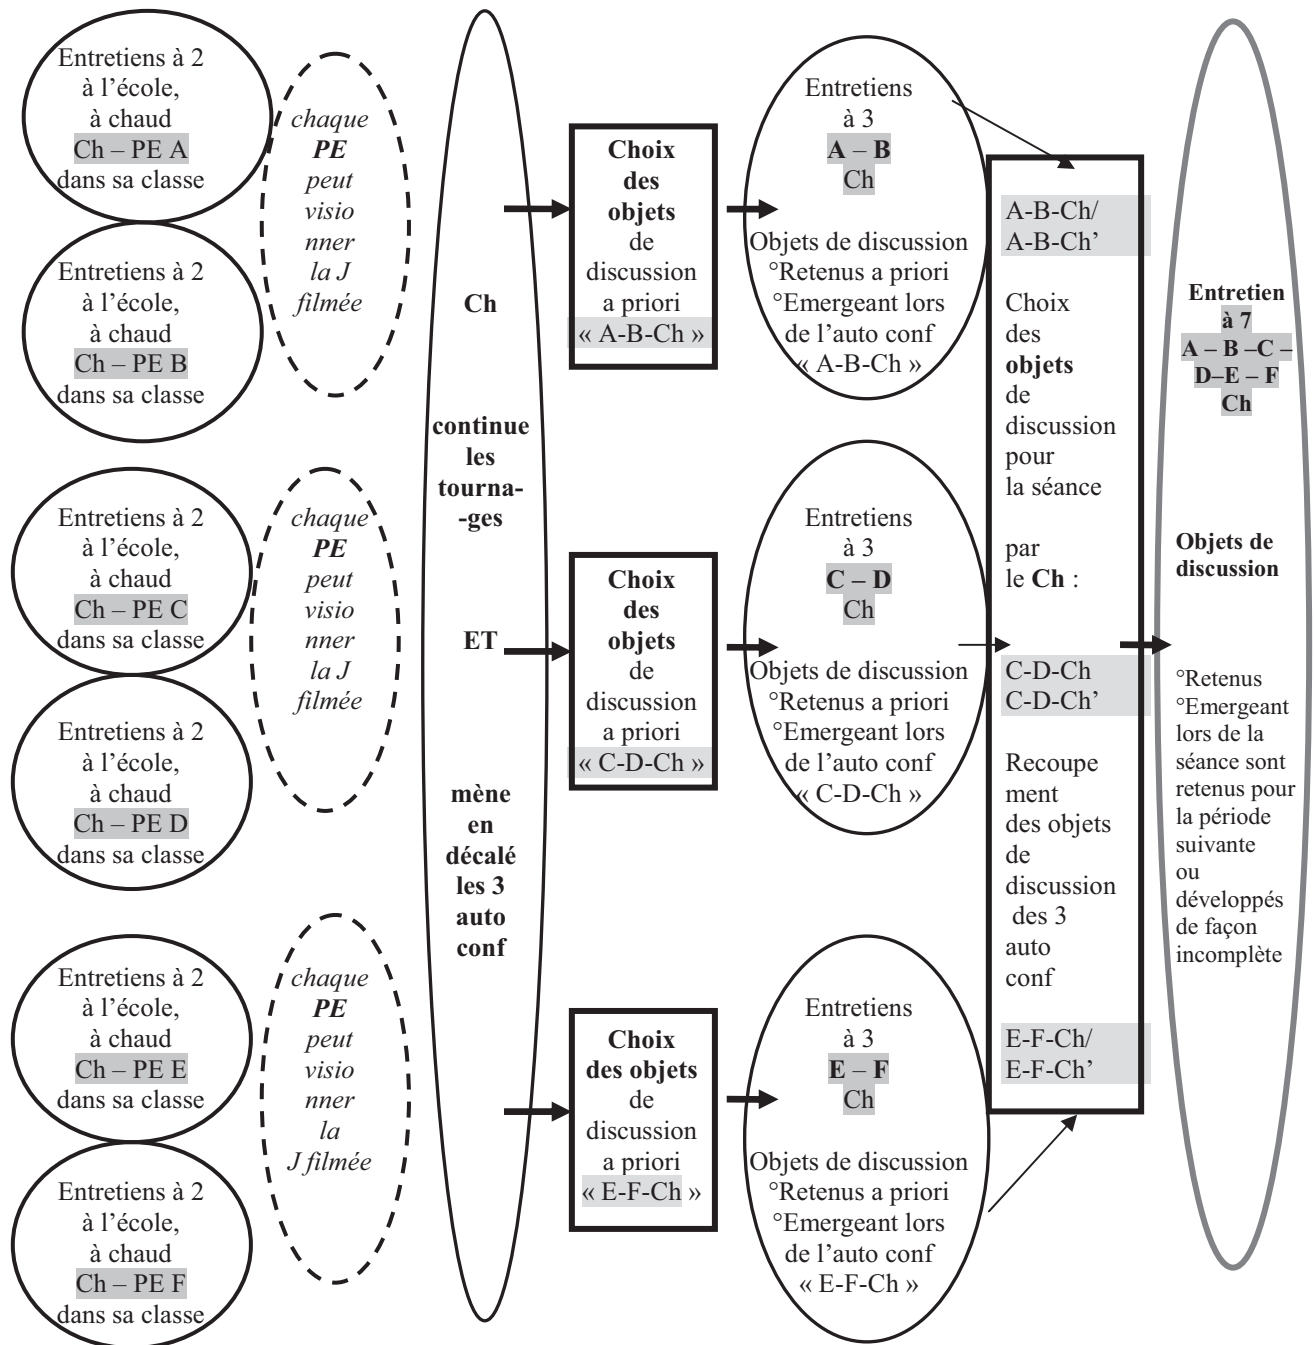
Entretiens à 2 à l'école, à chaud Ch – PE A dans sa classe

Entretiens à 2 à l'école, à chaud Ch – PE B dans sa classe

chaque PE peut visionner la J filmée

Entretiens à 2 à l'école, à chaud Ch – PE C dans sa classe

Entretiens à 2 à l'école, à chaud Ch – PE D dans sa classe

chaque PE peut visionner la J filmée

Entretiens à 2 à l'école, à chaud Ch – PE E dans sa classe

Entretiens à 2 à l'école, à chaud Ch – PE F dans sa classe

chaque PE peut visionner la J filmée

Ch continue les tourna--ges ET mène en décalé les 3 auto conf

Choix des objets de discussion a priori « A-B-Ch »

Choix des objets de discussion a priori « C-D-Ch »

Choix des objets de discussion a priori « E-F-Ch »

Entretiens à 3 A – B Ch

Objets de discussion °Retenus a priori °Emergeant lors de l'auto conf « A-B-Ch »

Entretiens à 3 C – D Ch

Objets de discussion °Retenus a priori °Emergeant lors de l'auto conf « C-D-Ch »

Entretiens à 3 E – F Ch

Objets de discussion °Retenus a priori °Emergeant lors de l'auto conf « E-F-Ch »

A-B-Ch/ A-B-Ch'

Choix des objets de discussion pour la séance

par le Ch :

C-D-Ch C-D-Ch'

Recoupement des objets de discussion des 3 auto conf

E-F-Ch/ E-F-Ch'

Entretien à 7 A – B –C – D–E – F Ch

Objets de discussion

°Retenus °Emergeant lors de la séance sont retenus pour la période suivante ou développés de façon incomplète